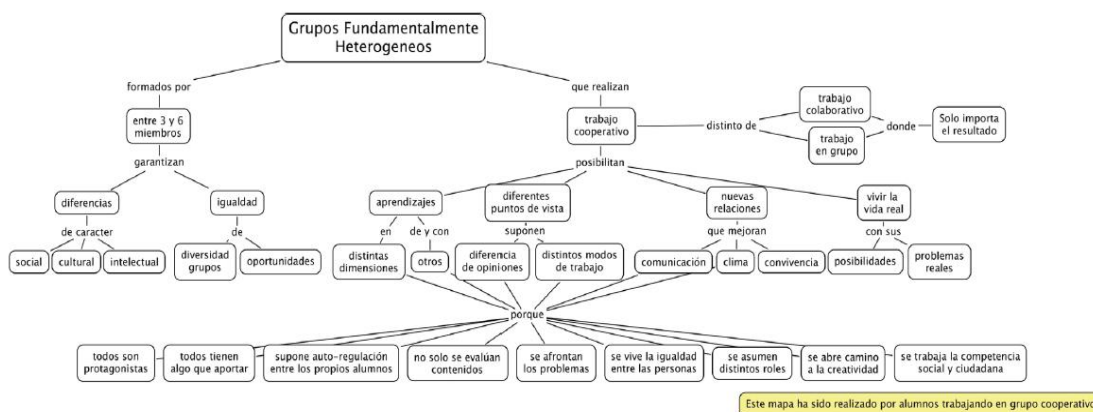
Grupos Fundamentalmente Heterogeneos

formados por

entre 3 y 6 miembros

garantizan

diferencias

de caracter

social

cultural

intelectual

igualdad

de

diversidad grupos

oportunidades

que realizan

trabajo cooperativo

distinto de

trabajo colaborativo

trabajo en grupo

donde

Solo importa el resultado

posibilitan

aprendizajes

en

distintas dimensiones

de y con

otros

diferentes puntos de vista

suponen

diferencia de opiniones

distintos modos de trabajo

nuevas relaciones

que mejoran

comunicación

clima

convivencia

vivir la vida real

con sus

posibilidades

problemas reales

porque

todos son protagonistas

todos tienen algo que aportar

supone auto-regulación entre los propios alumnos

no solo se evalúan contenidos

se afrontan los problemas

se vive la igualdad entre las personas

se asumen distintos roles

se abre camino a la creatividad

se trabaja la competencia social y ciudadana

Este mapa ha sido realizado por alumnos trabajando en grupo cooperativo